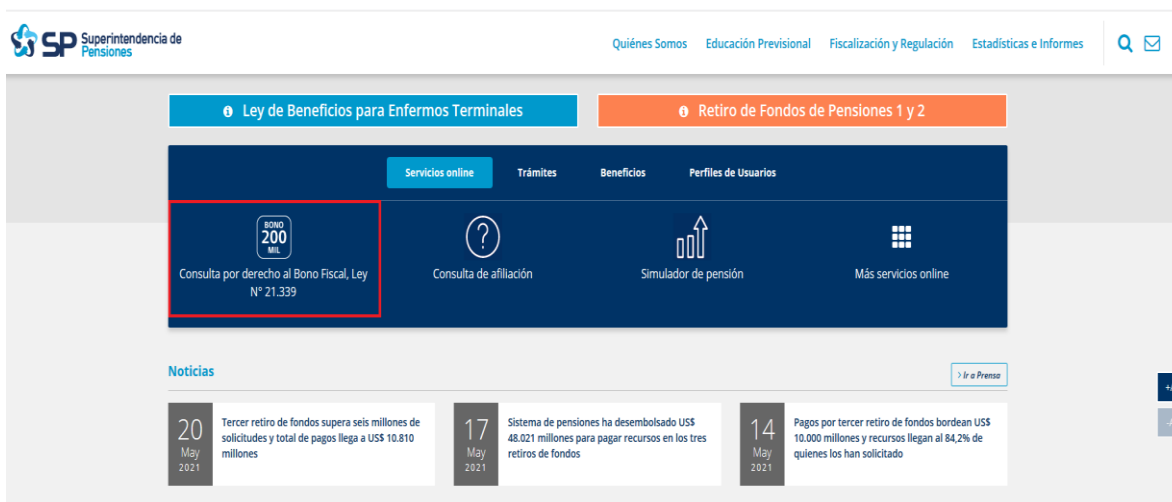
SP Superintendencia de Pensiones

Quiénes Somos Educación Previsional Fiscalización y Regulación Estadísticas e Informes

Ley de Beneficios para Enfermos Terminales

Retiro de Fondos de Pensiones 1 y 2

Servicios online Trámites Beneficios Perfiles de Usuarios

BONO 200 MIL

Consulta por derecho al Bono Fiscal, Ley N° 21.339

Consulta de afiliación

Simulador de pensión

Más servicios online

Noticias

> Ir a Prensa

20 May 2021
Tercer retiro de fondos supera seis millones de solicitudes y total de pagos llega a US$ 10.810 millones

17 May 2021
Sistema de pensiones ha desembolsado US$ 48.021 millones para pagar recursos en los tres retiros de fondos

14 May 2021
Pagos por tercer retiro de fondos bordean US$ 10.000 millones y recursos llegan al 84,2% de quienes los han solicitado